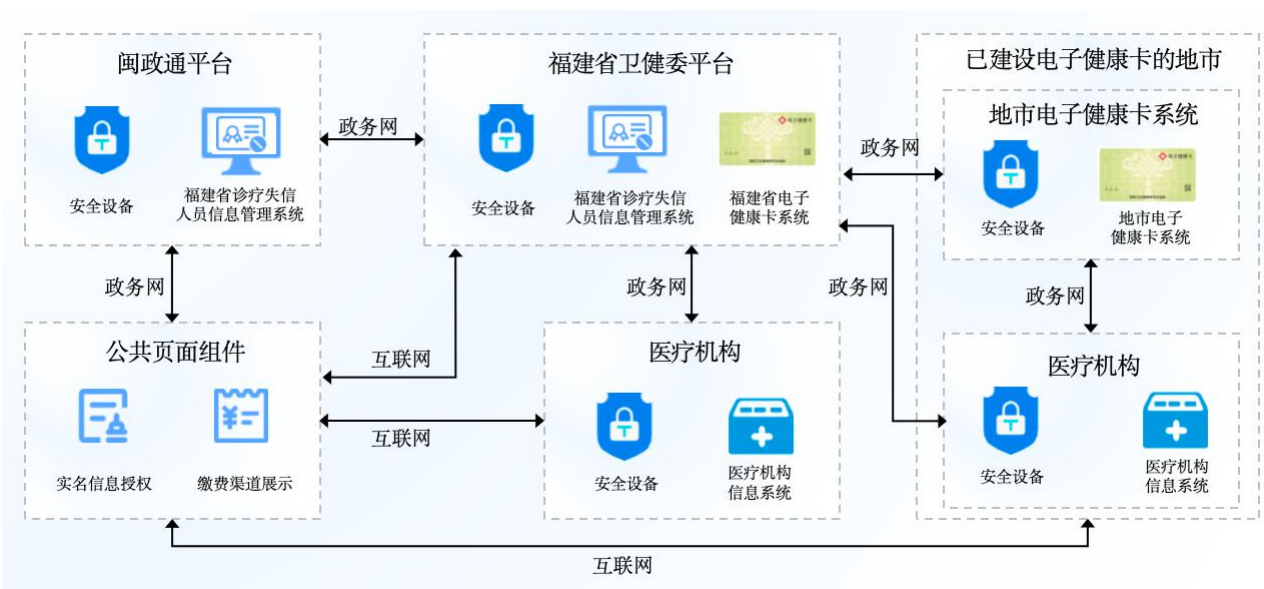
闽政通平台

安全设备

福建省诊疗失信人员信息管理系统

政务网

福建省卫健委平台

安全设备

福建省诊疗失信人员信息管理系统

电子健康卡

福建省电子健康卡系统

已建设电子健康卡的地市

地市电子健康卡系统

政务网

安全设备

电子健康卡

地市电子健康卡系统

政务网

政务网

政务网

政务网

公共页面组件

互联网

实名信息授权

缴费渠道展示

互联网

医疗机构

安全设备

医疗机构信息系统

医疗机构

安全设备

医疗机构信息系统

互联网